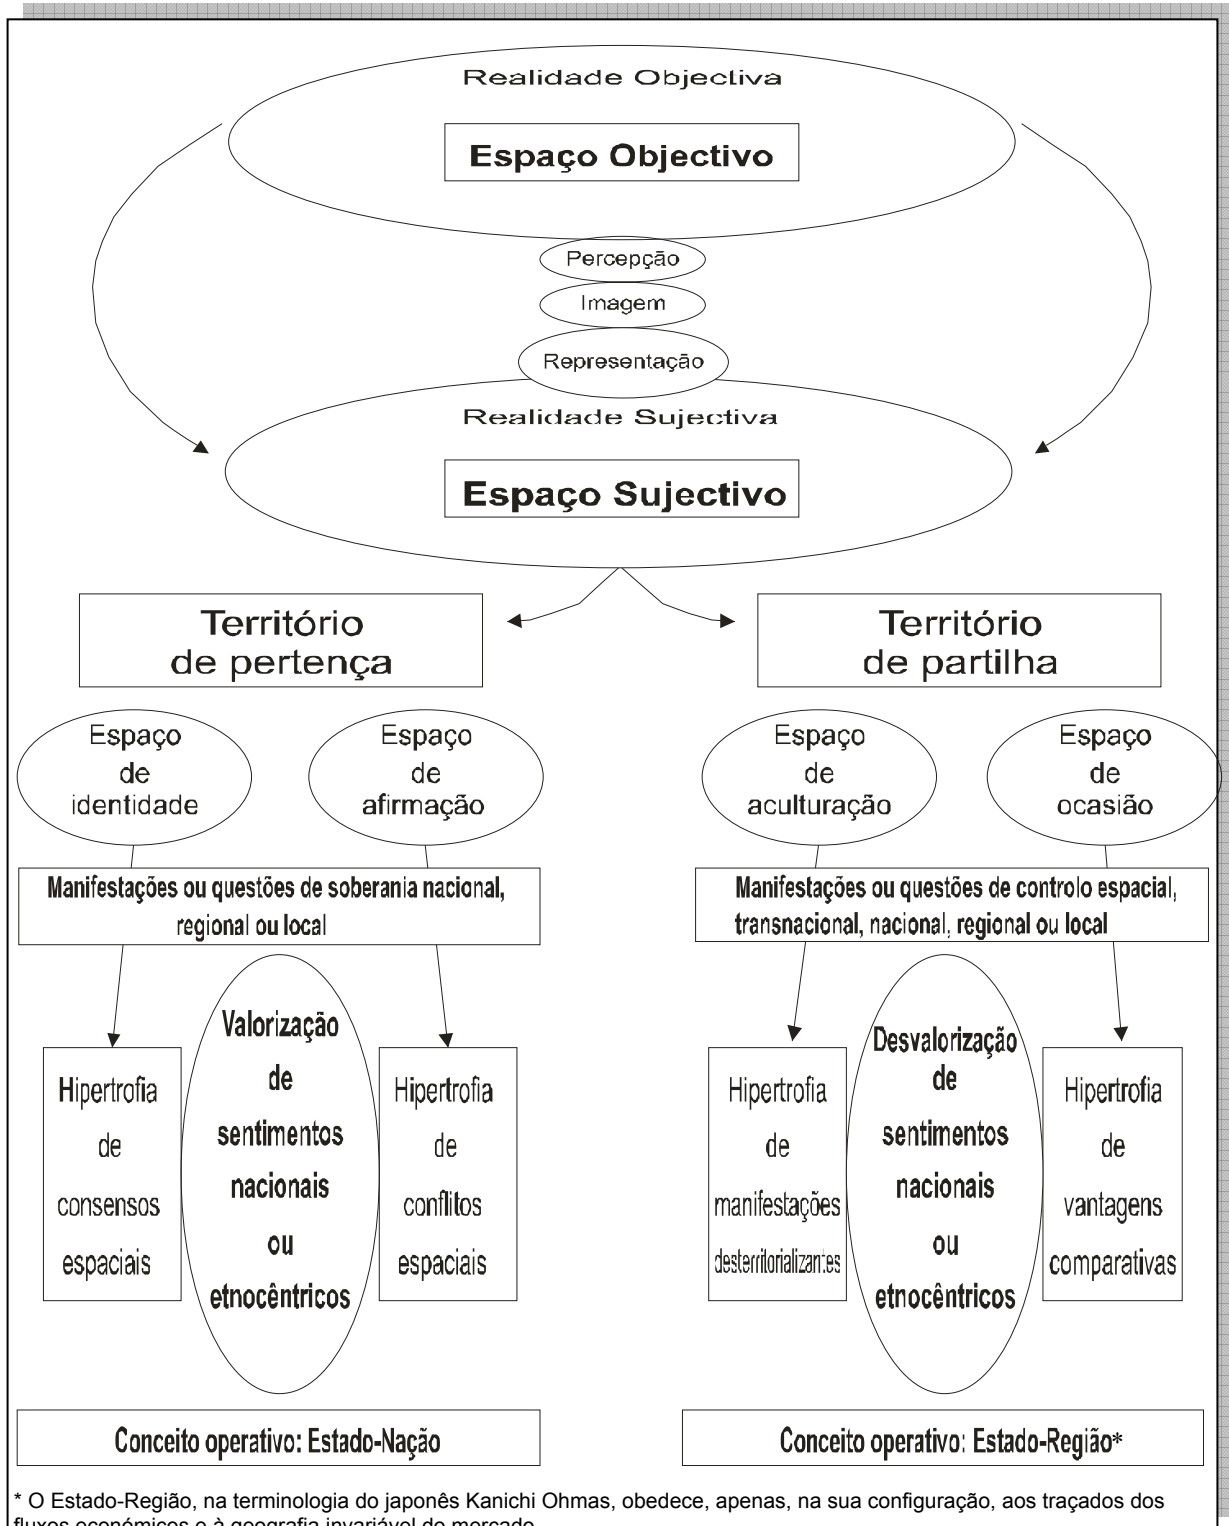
Realidade Objectiva

Espaço Objectivo

Percepção

Imagem

Representação

Realidade Sujectiva

Espaço Sujectivo

Território de pertença

Território de partilha

Espaço de identidade

Espaço de afirmação

Espaço de aculturação

Espaço de ocasião

Manifestações ou questões de soberania nacional, regional ou local

Manifestações ou questões de controlo espacial, transnacional, nacional, regional ou local

Hipertrofia de consensos espaciais

Valorização de sentimentos nacionais ou etnocêntricos

Hipertrofia de conflitos espaciais

Hipertrofia de manifestações desterritorializantes

Desvalorização de sentimentos nacionais ou etnocêntricos

Hipertrofia de vantagens comparativas

Conceito operativo: Estado-Nação

Conceito operativo: Estado-Região*

* O Estado-Região, na terminologia do japonês Kanichi Ohmas, obedece, apenas, na sua configuração, aos traçados dos fluxos económicos e à geografia invariável do mercado.